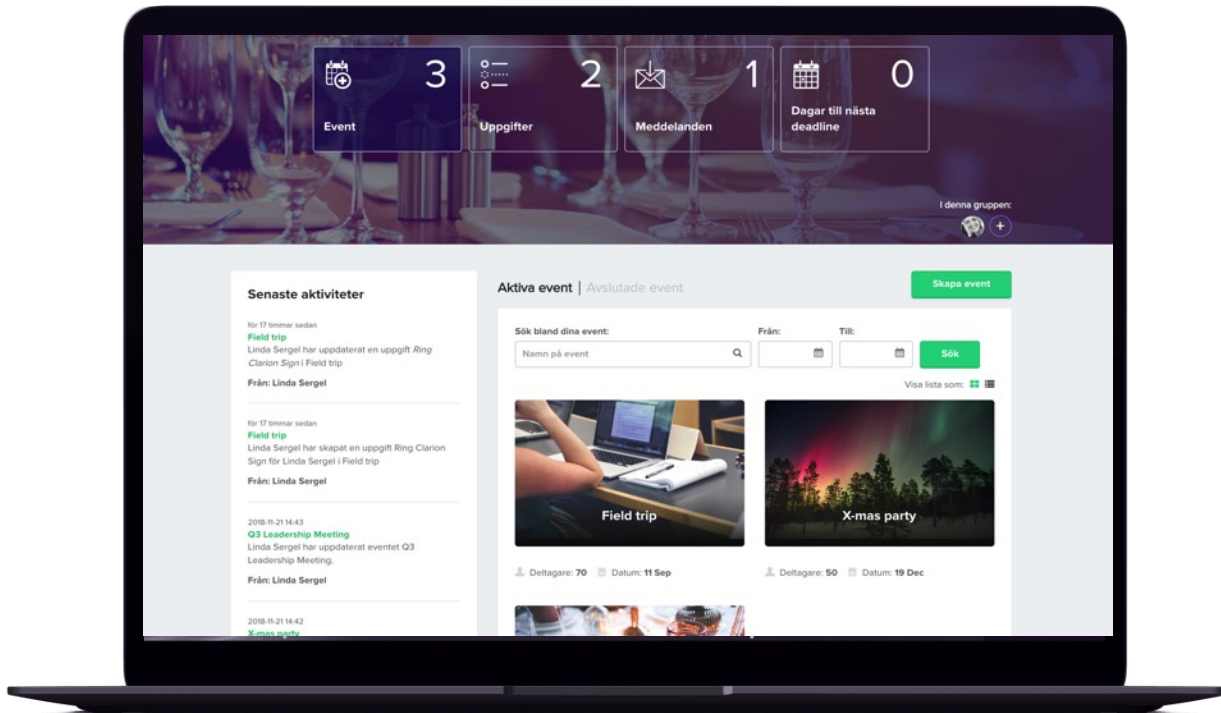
3
Event

2
Uppgifter

1
Meddelanden

0
Dagar till nästa deadline

I denna gruppen:
+

Senaste aktiviteter

för 17 timmar sedan
Field trip
Linda Sergel har uppdaterat en uppgift *Ring Clarion Sign* i Field trip
Från: Linda Sergel

för 17 timmar sedan
Field trip
Linda Sergel har skapat en uppgift Ring Clarion Sign för Linda Sergel i Field trip
Från: Linda Sergel

2018-11-21 14:43
Q3 Leadership Meeting
Linda Sergel har uppdaterat eventet Q3 Leadership Meeting.
Från: Linda Sergel

2018-11-21 14:42
X-mas party

Aktiva event | Avslutade event

Skapa event

Sök bland dina event:
Namn på event
Från:
Till:
Sök

Visa lista som:

Field trip
Deltagare: 70 Datum: 11 Sep

X-mas party
Deltagare: 50 Datum: 19 Dec